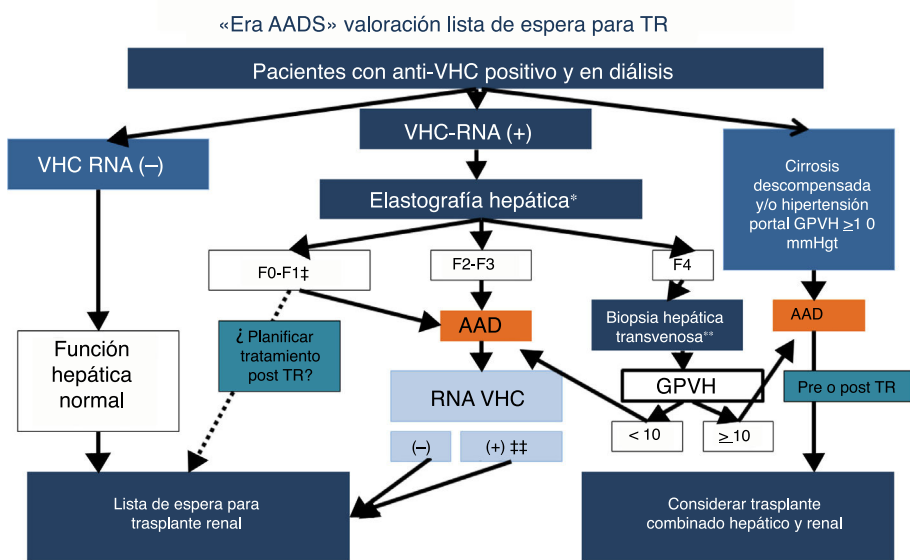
«Era AADS» valoración lista de espera para TR

Pacientes con anti-VHC positivo y en diálisis

VHC RNA (–)

VHC-RNA (+)

Cirrosis descompensada y/o hipertensión portal GPVH $\geq$1 0 mmHgt

Elastografía hepática*

F0-F1‡

F2-F3

F4

Función hepática normal

¿ Planificar tratamiento post TR?

AAD

Biopsia hepática transvenosa**

AAD

RNA VHC

GPVH

Pre o post TR

< 10

$\geq$10

(–)

(+) ‡‡

Lista de espera para trasplante renal

Considerar trasplante combinado hepático y renal